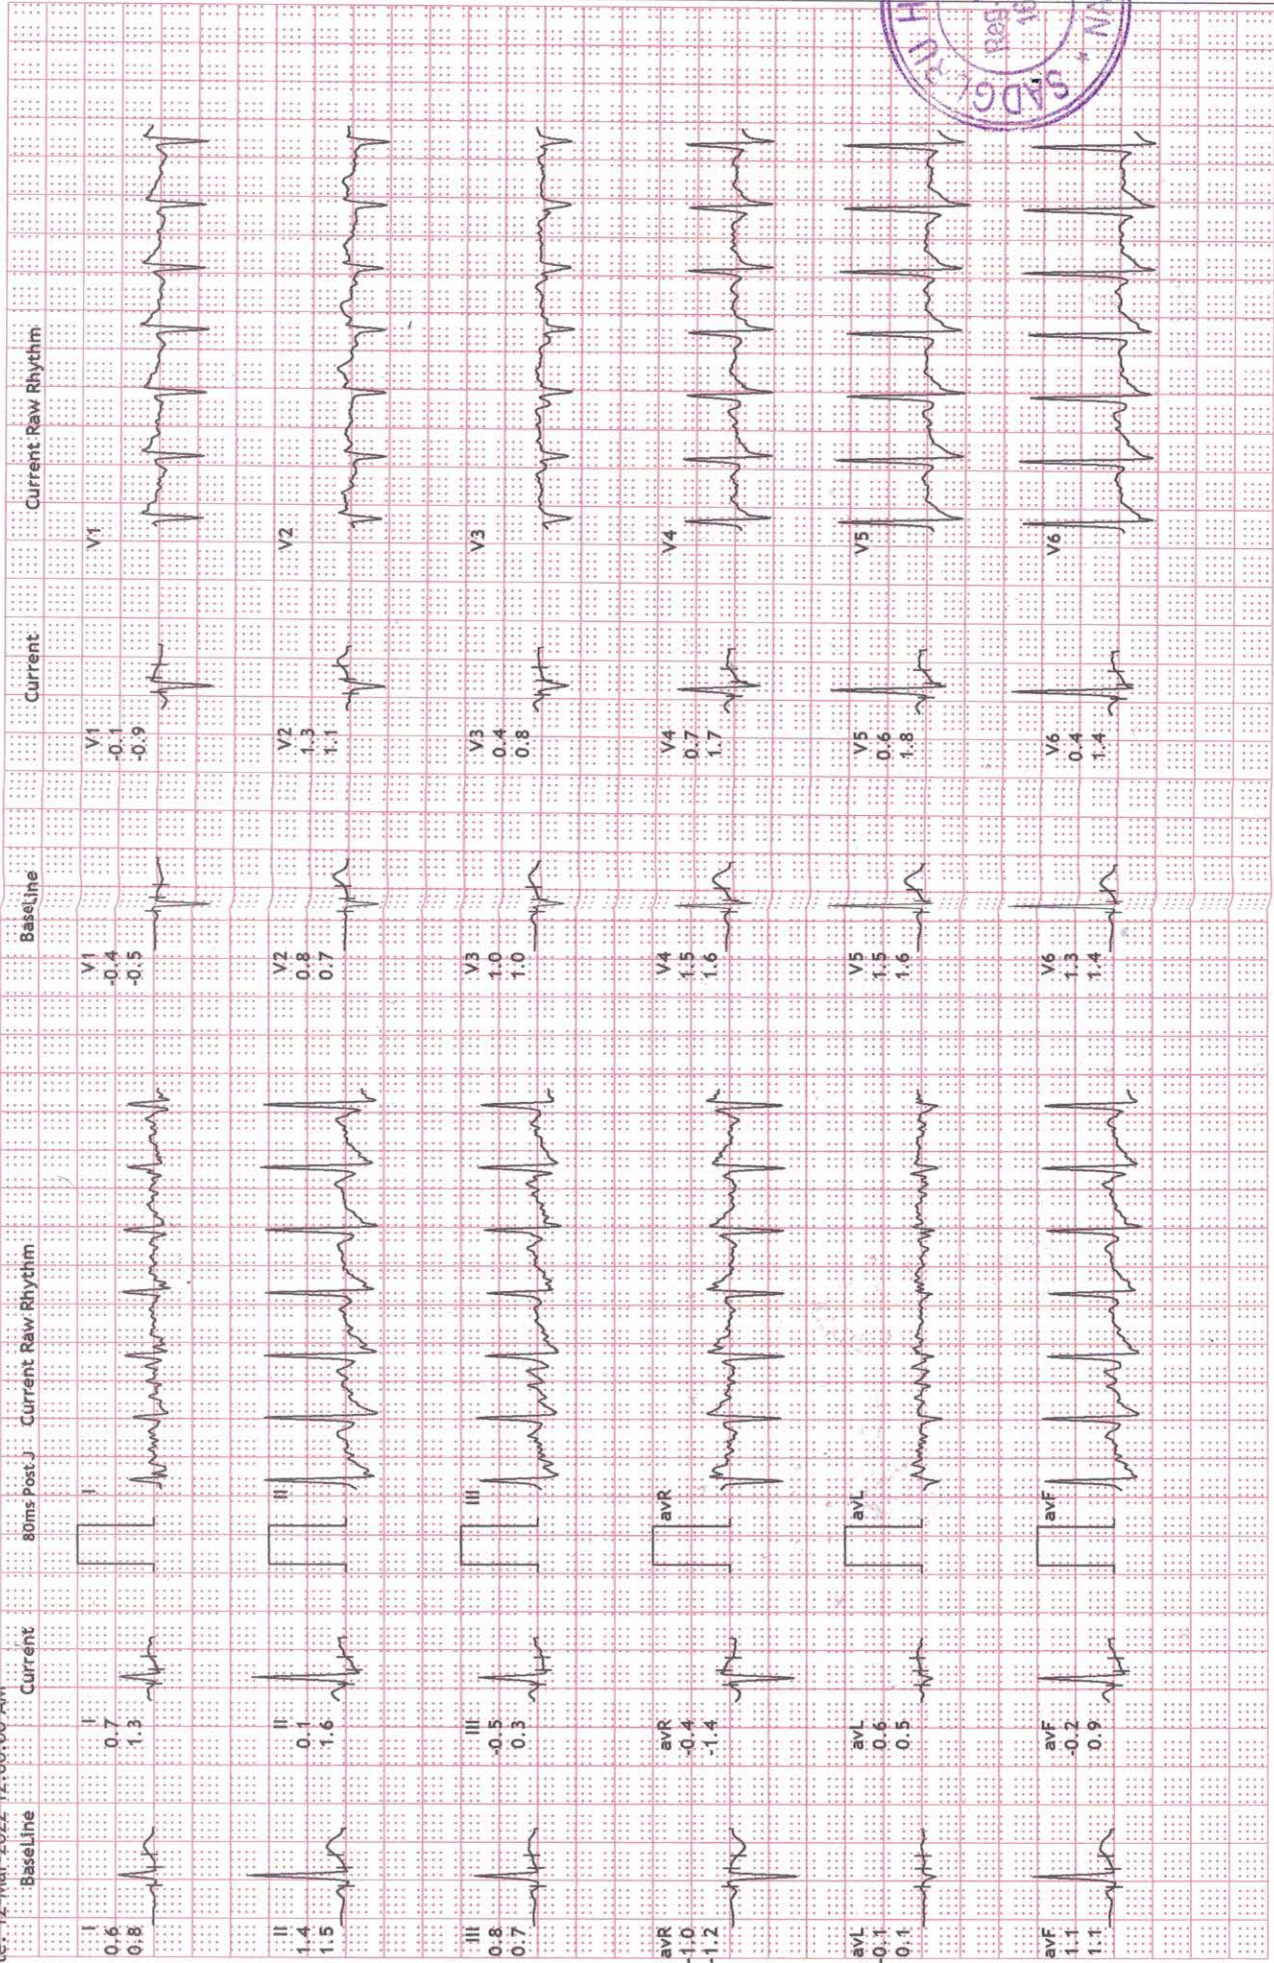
12 Mar 2022 12:06:00 AM
Baseline Current 80ms Post J Current Raw Rhythm

I
0.6
0.8

I
0.7
1.3

I

II
1.4
1.5

II
0.1
1.6

II

III
0.8
0.7

III
-0.5
0.3

III

avR
-1.0
-1.2

avR
-0.4
-1.4

avR

avL
-0.1
0.1

avL
0.6
0.5

avL

avF
1.1
1.1

avF
-0.2
0.9

avF

Baseline Current Current Raw Rhythm

V1
-0.4
-0.5

V1
-0.1
-0.9

V1

V2
0.8
0.7

V2
1.3
1.1

V2

V3
1.0
1.0

V3
0.4
0.8

V3

V4
1.5
1.6

V4
0.7
1.7

V4

V5
1.5
1.6

V5
0.6
1.8

V5

V6
1.3
1.4

V6
0.4
1.4

V6

SADG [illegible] Reg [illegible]